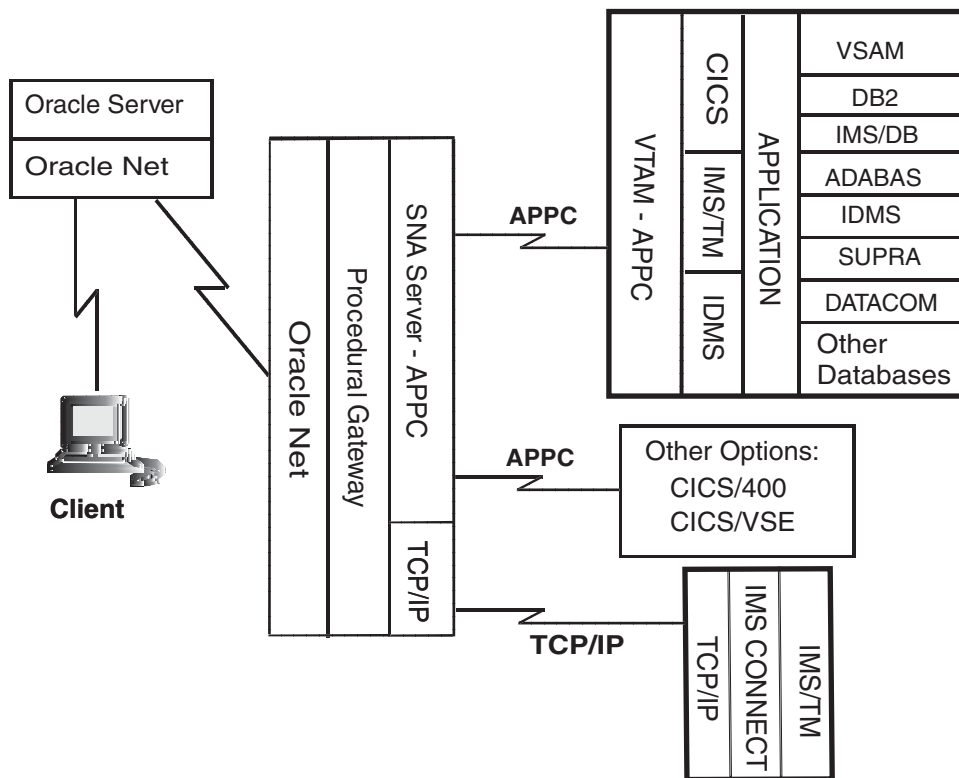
Oracle Server
Oracle Net

Client

Oracle Net
Procedural Gateway
SNA Server - APPC
TCP/IP

APPC

VTAM - APPC
CICS
IMS/TM
IDMS
APPLICATION
VSAM
DB2
IMS/DB
ADABAS
IDMS
SUPRA
DATACOM
Other Databases

APPC

Other Options:
CICS/400
CICS/VSE

TCP/IP

TCP/IP
IMS CONNECT
IMS/TM